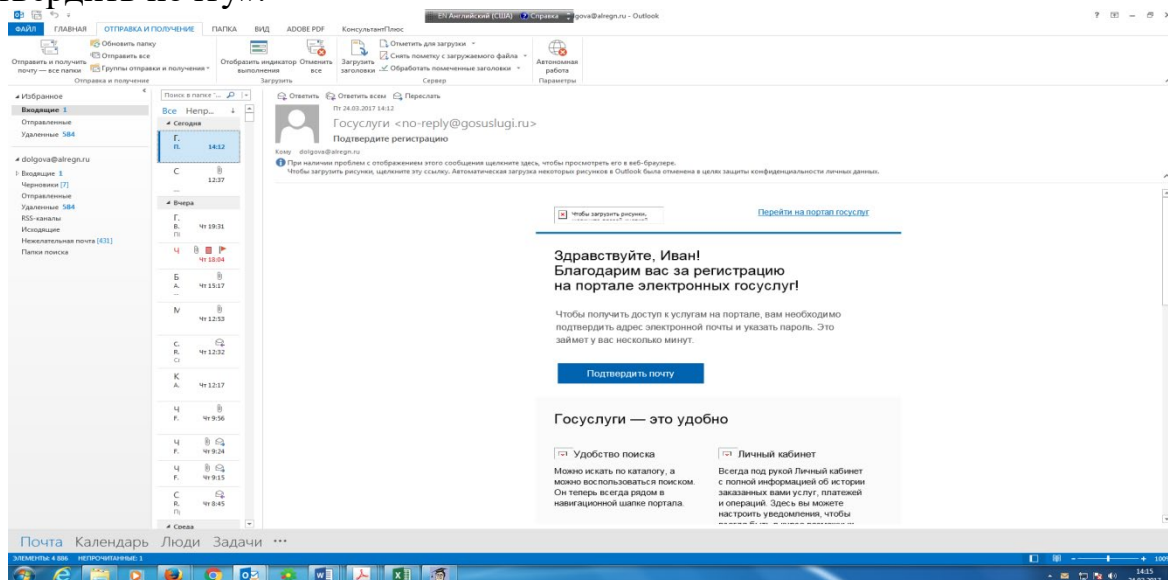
ФАЙЛ ГЛАВНАЯ ОТПРАВКА И ПОЛУЧЕНИЕ ПАПКА ВИД ADOBE PDF КонсультантПлюс

EN Английский (США) Справка gova@alregn.ru - Outlook

Обновить папку
Отправить все
Отправить и получить почту — все папки
Группы отправки и получения
Отправка и получение

Отобразить индикатор выполнения
Отменить все
Загрузить

Загрузить заголовки
Отметить для загрузки
Снять пометку с загружаемого файла
Обработать помеченные заголовки
Сервер

Автономная работа
Параметры

Избранное
Входящие 1
Отправленные
Удаленные 584

dolgova@alregn.ru
Входящие 1
Черновики [7]
Отправленные
Удаленные 584
RSS-каналы
Исходящие
Нежелательная почта [431]
Папки поиска

Поиск в папке "...
Все Непр...
Сегодня
Г. П. 14:12
С 12:37
Вчера
Г. В. Чт 19:31
Ч Чт 18:04
Б А. Чт 15:17
М Чт 12:53
С. R. Чт 12:32
К А. Чт 12:17
Ч F. Чт 9:56
Ч F. Чт 9:24
Ч F. Чт 9:15
С R. Чт 8:45
Среда

Ответить Ответить всем Переслать
Пт 24.03.2017 14:12
Госуслуги <no-reply@gosuslugi.ru>
Подтвердите регистрацию
Кому dolgova@alregn.ru
При наличии проблем с отображением этого сообщения щелкните здесь, чтобы просмотреть его в веб-браузере.
Чтобы загрузить рисунки, щелкните эту ссылку. Автоматическая загрузка некоторых рисунков в Outlook была отменена в целях защиты конфиденциальности личных данных.

Чтобы загрузить рисунки,
Перейти на портал госуслуг

Здравствуйте, Иван!
Благодарим вас за регистрацию на портале электронных госуслуг!

Чтобы получить доступ к услугам на портале, вам необходимо подтвердить адрес электронной почты и указать пароль. Это займет у вас несколько минут.

Подтвердить почту

Госуслуги — это удобно

Удобство поиска
Можно искать по каталогу, а можно воспользоваться поиском. Он теперь всегда рядом в навигационной шапке портала.

Личный кабинет
Всегда под рукой Личный кабинет с полной информацией об истории заказанных вами услуг, платежей и операций. Здесь вы можете настроить уведомления, чтобы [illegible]

Почта Календарь Люди Задачи ···

ЭЛЕМЕНТЫ: 4 886 НЕПРОЧИТАННЫЕ: 1

14:15
24.03.2017